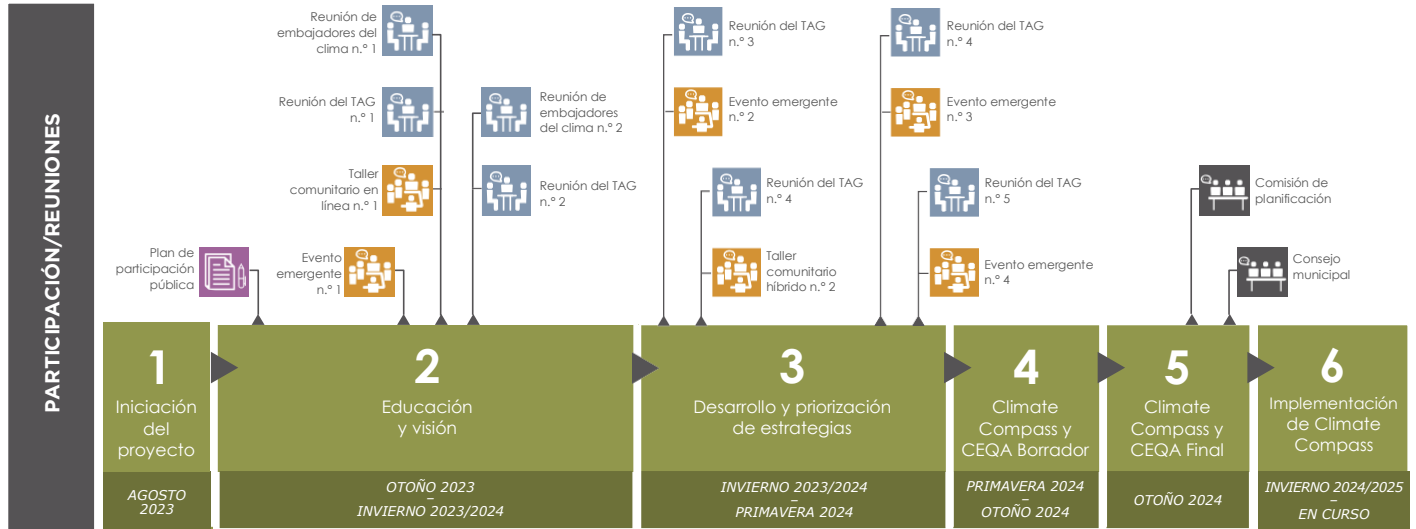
PARTICIPACIÓN/REUNIONES

Plan de participación pública

Reunión de embajadores del clima n.° 1

Reunión del TAG n.° 1

Taller comunitario en línea n.° 1

Evento emergente n.° 1

Reunión de embajadores del clima n.° 2

Reunión del TAG n.° 2

Reunión del TAG n.° 3

Evento emergente n.° 2

Reunión del TAG n.° 4

Taller comunitario híbrido n.° 2

Reunión del TAG n.° 4

Evento emergente n.° 3

Reunión del TAG n.° 5

Evento emergente n.° 4

Comisión de planificación

Consejo municipal

1
Iniciación del proyecto
AGOSTO 2023

2
Educación y visión
OTOÑO 2023
–
INVIERNO 2023/2024

3
Desarrollo y priorización de estrategias
INVIERNO 2023/2024
–
PRIMAVERA 2024

4
Climate Compass y CEQA Borrador
PRIMAVERA 2024
–
OTOÑO 2024

5
Climate Compass y CEQA Final
OTOÑO 2024

6
Implementación de Climate Compass
INVIERNO 2024/2025
–
EN CURSO